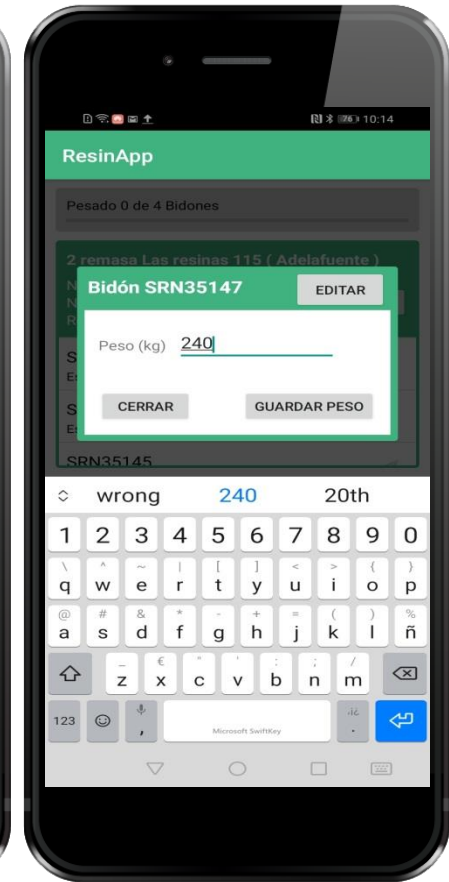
76 10:14

ResinApp

Pesado 0 de 4 Bidones

2 remasa Las resinas 115 ( Adelafuente )

Bidón SRN35147

EDITAR

Peso (kg) 240

CERRAR

GUARDAR PESO

SRN35145

wrong 240 20th

1 2 3 4 5 6 7 8 9 0

q w e r t y u i o p

a s d f g h j k l ñ

z x c v b n m

123 , Microsoft SwiftKey .